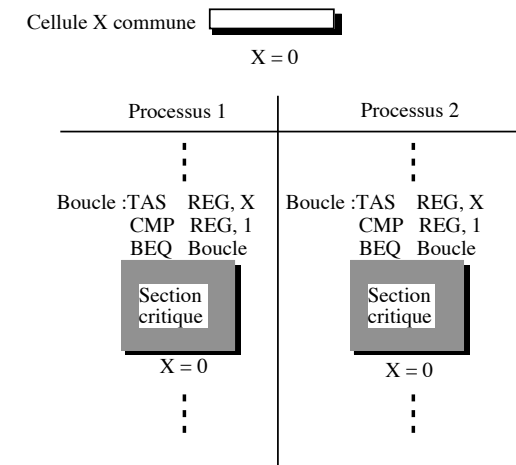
Cellule X commune

X = 0

| Processus 1 | Processus 2 |
|---|---|
| Boucle :TAS REG, X<br>CMP REG, 1<br>BEQ Boucle | Boucle :TAS REG, X<br>CMP REG, 1<br>BEQ Boucle |
| Section critique | Section critique |
| X = 0 | X = 0 |